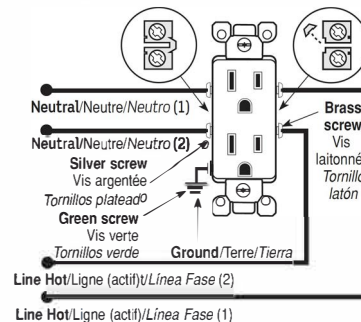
Neutral/Neutre/Neutro (1)

Neutral/Neutre/Neutro (2)

Silver screw
Vis argentée
Tornillos plateado

Green screw
Vis verte
Tornillos verde

Ground/Terre/Tierra

Brass screw
Vis laitonné
Tornillo latón

Line Hot/Ligne (actif)t/Línea Fase (2)

Line Hot/Ligne (actif)/Línea Fase (1)